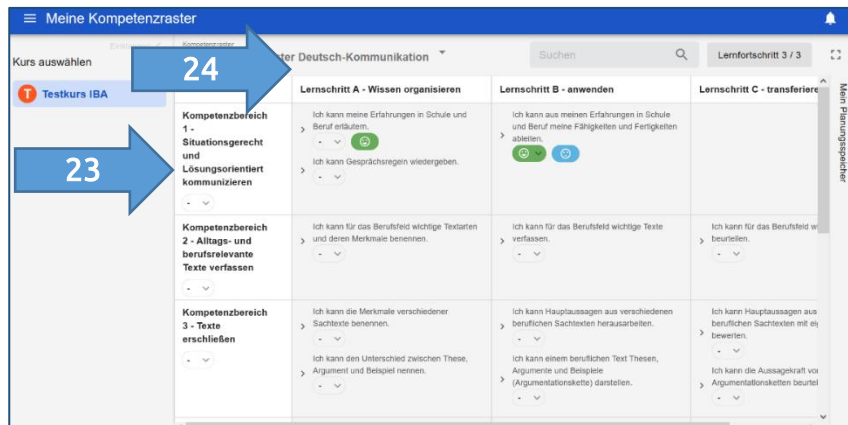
Meine Kompetenzraster

Kurs auswählen

Einklappen

T Testkurs IBA

Kompetenzraster

24

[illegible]ter Deutsch-Kommunikation

Suchen

Lernfortschritt 3 / 3

Mein Planungsspeicher

23

| | Lernschritt A - Wissen organisieren | Lernschritt B - anwenden | Lernschritt C - transferiere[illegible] |
|---|---|---|---|
| Kompetenzbereich 1 - Situationsgerecht und Lösungsorientiert kommunizieren - | Ich kann meine Erfahrungen in Schule und Beruf erläutern. - Ich kann Gesprächsregeln wiedergeben. - | Ich kann aus meinen Erfahrungen in Schule und Beruf meine Fähigkeiten und Fertigkeiten ableiten. | |
| Kompetenzbereich 2 - Alltags- und berufsrelevante Texte verfassen - | Ich kann für das Berufsfeld wichtige Textarten und deren Merkmale benennen. - | Ich kann für das Berufsfeld wichtige Texte verfassen. - | Ich kann für das Berufsfeld w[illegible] beurteilen. - |
| Kompetenzbereich 3 - Texte erschließen - | Ich kann die Merkmale verschiedener Sachtexte benennen. - Ich kann den Unterschied zwischen These, Argument und Beispiel nennen. - | Ich kann Hauptaussagen aus verschiedenen beruflichen Sachtexten herausarbeiten. - Ich kann einem beruflichen Text Thesen, Argumente und Beispiele (Argumentationskette) darstellen. - | Ich kann Hauptaussagen aus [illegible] beruflichen Sachtexten mit ei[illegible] bewerten. - Ich kann die Aussagekraft vo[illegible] Argumentationsketten beurteil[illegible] - |